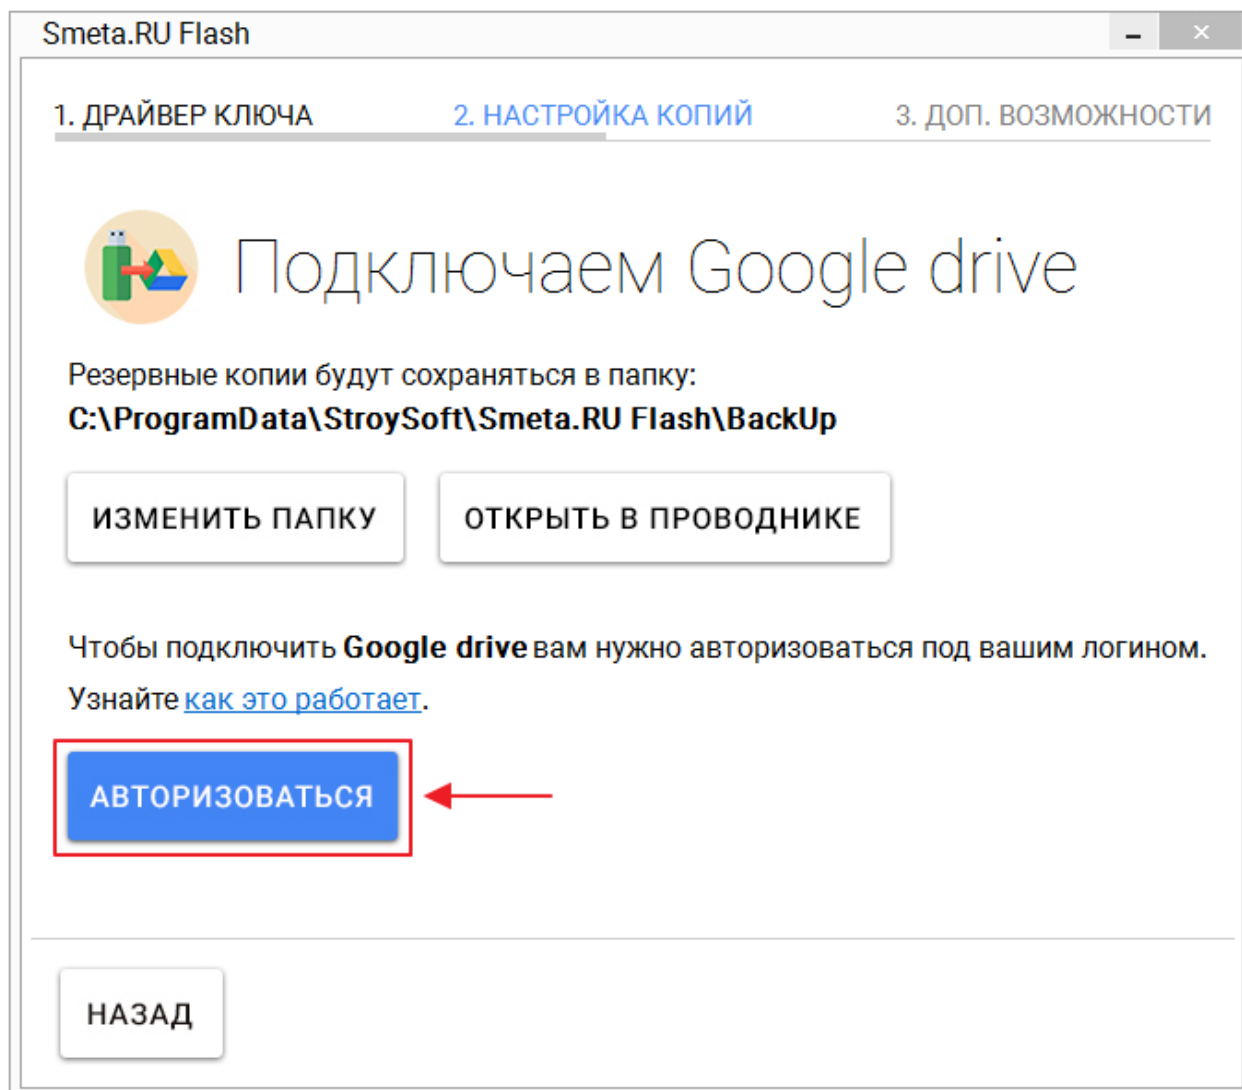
Smeta.RU Flash

1. ДРАЙВЕР КЛЮЧА 2. НАСТРОЙКА КОПИЙ 3. ДОП. ВОЗМОЖНОСТИ

Подключаем Google drive

Резервные копии будут сохраняться в папку:
C:\ProgramData\StroySoft\Smeta.RU Flash\BackUp

ИЗМЕНИТЬ ПАПКУ ОТКРЫТЬ В ПРОВОДНИКЕ

Чтобы подключить Google drive вам нужно авторизоваться под вашим логином.
Узнайте как это работает.

АВТОРИЗОВАТЬСЯ

НАЗАД